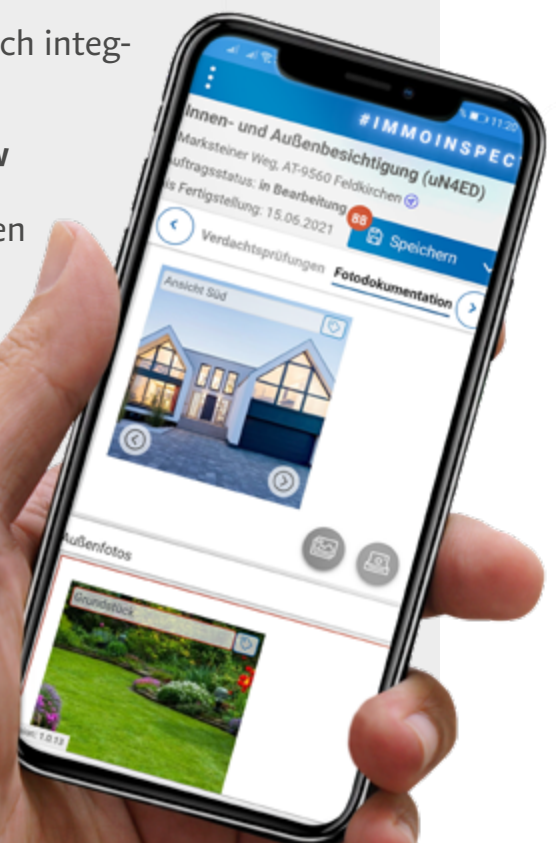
ch integ-

w

en

11:20

#IMMOINSPECT

Innen- und Außenbesichtigung (uN4ED)

Marksteiner Weg, AT-9560 Feldkirchen

Auftragsstatus: In Bearbeitung

Bis Fertigstellung: 15.06.2021

88

Speichern

Verdachtsprüfungen

Fotodokumentation

Ansicht Süd

Außenfotos

Grundstück

1.0.13